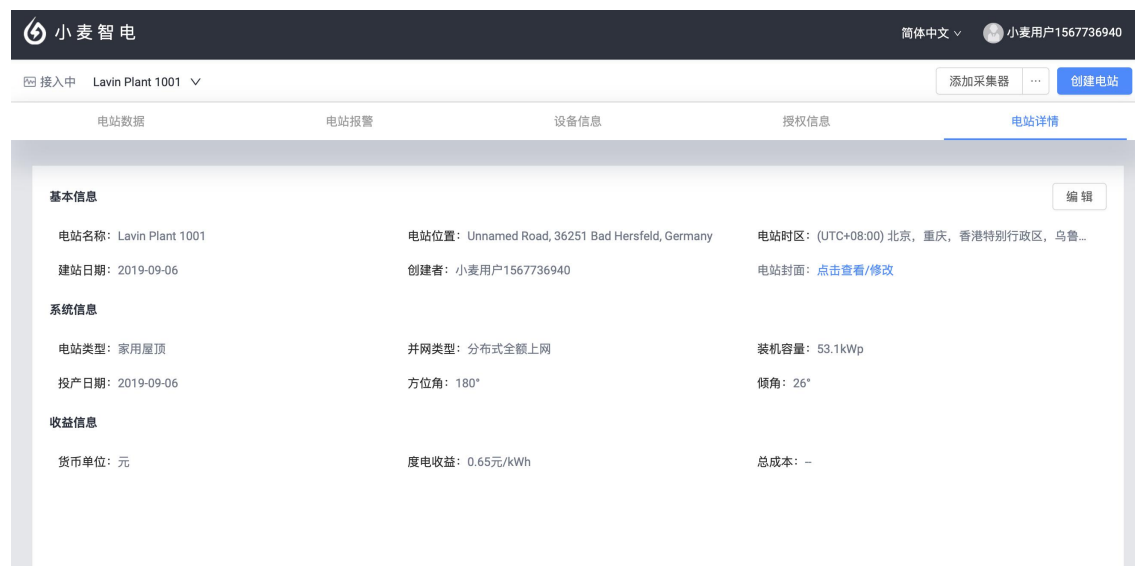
小麦智电

简体中文 ∨ 小麦用户1567736940

接入中 Lavin Plant 1001 ∨

添加采集器 ··· 创建电站

电站数据 电站报警 设备信息 授权信息 电站详情

基本信息

编辑

电站名称：Lavin Plant 1001
电站位置：Unnamed Road, 36251 Bad Hersfeld, Germany
电站时区：(UTC+08:00) 北京，重庆，香港特别行政区，乌鲁...
建站日期：2019-09-06
创建者：小麦用户1567736940
电站封面：点击查看/修改

系统信息

电站类型：家用屋顶
并网类型：分布式全额上网
装机容量：53.1kWp
投产日期：2019-09-06
方位角：180°
倾角：26°

收益信息

货币单位：元
度电收益：0.65元/kWh
总成本：–